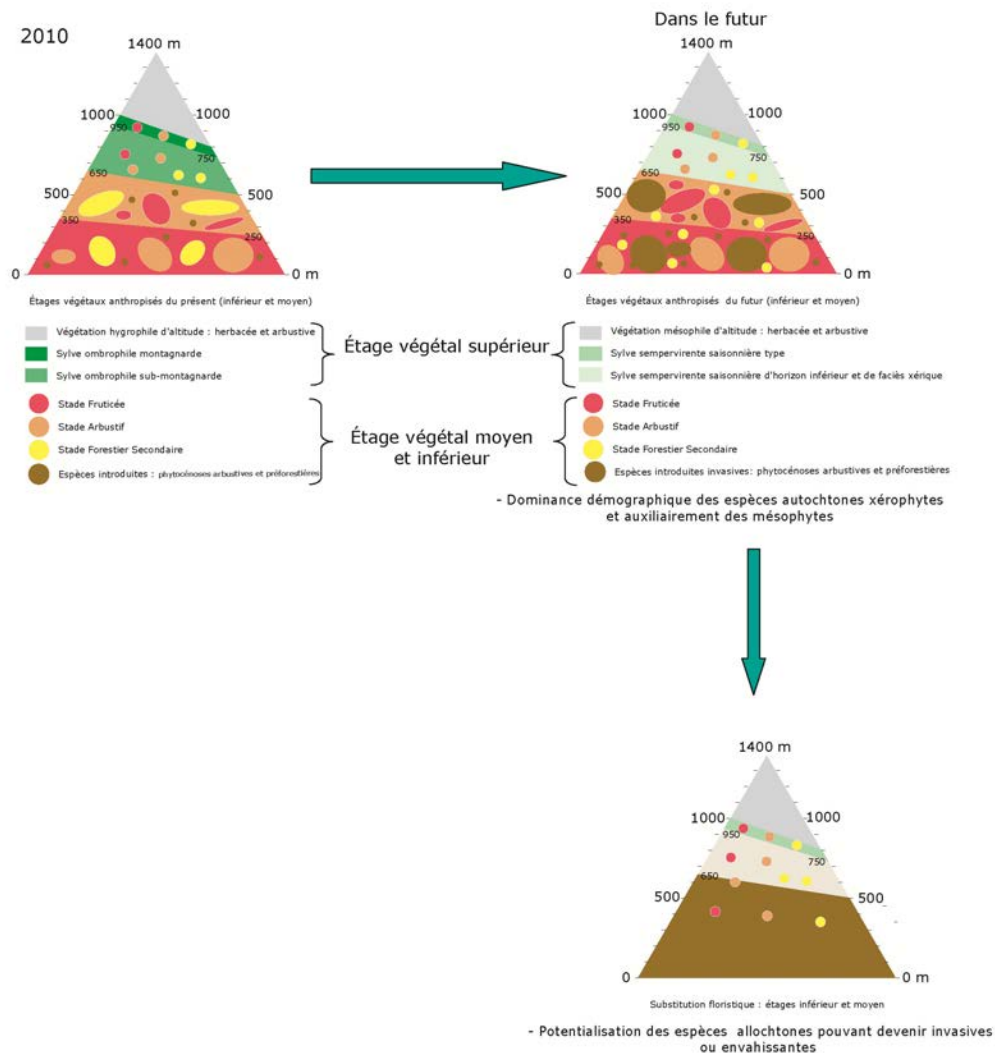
2010

1400 m
1000 1000
950
750
650
500 500
350
250
0 0 m

Étages végétaux anthropisés du présent (inférieur et moyen)

Végétation hygrophile d'altitude : herbacée et arbustive
Sylve ombrophile montagnarde
Sylve ombrophile sub-montagnarde

Stade Fruticée
Stade Arbustif
Stade Forestier Secondaire
Espèces introduites : phytocénoses arbustives et préforestières

Étage végétal supérieur

Étage végétal moyen et inférieur

Dans le futur

1400 m
1000 1000
950
750
650
500 500
350
250
0 0 m

Étages végétaux anthropisés du futur (inférieur et moyen)

Végétation mésophile d'altitude : herbacée et arbustive
Sylve sempervirente saisonnière type
Sylve sempervirente saisonnière d'horizon inférieur et de faciès xérique

Stade Fruticée
Stade Arbustif
Stade Forestier Secondaire
Espèces introduites invasives: phytocénoses arbustives et préforestières

- Dominance démographique des espèces autochtones xérophytes et auxiliairement des mésophytes

1400 m
1000 1000
950
750
650
500 500
0 0 m

Substitution floristique : étages inférieur et moyen

- Potentialisation des espèces allochtones pouvant devenir invasives ou envahissantes